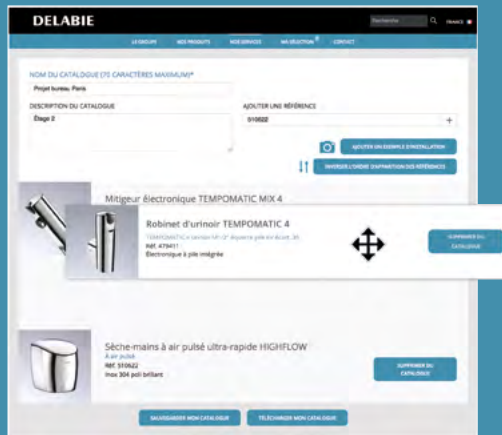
DELABIE

Recherche

FRANCE

LE GROUPE

NOS PRODUITS

NOS SERVICES

MA SÉLECTION

CONTACT

NOM DU CATALOGUE (70 CARACTÈRES MAXIMUM)*

Projet bureau Paris

DESCRIPTION DU CATALOGUE

Étage 2

AJOUTER UNE RÉFÉRENCE

510622

+

AJOUTER UN EXEMPLE D'INSTALLATION

INVERSER L'ORDRE D'APPARITION DES RÉFÉRENCES

Mitigeur électronique TEMPOMATIC MIX 4

Robinet d'urinoir TEMPOMATIC 4

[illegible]

Réf. 479411

Électronique à pile intégrée

SUPPRIMER DU CATALOGUE

Sèche-mains à air pulsé ultra-rapide HIGHFLOW

À air pulsé

Réf. 510622

Inox 304 poli brillant

SUPPRIMER DU CATALOGUE

SAUVEGARDER MON CATALOGUE

TÉLÉCHARGER MON CATALOGUE